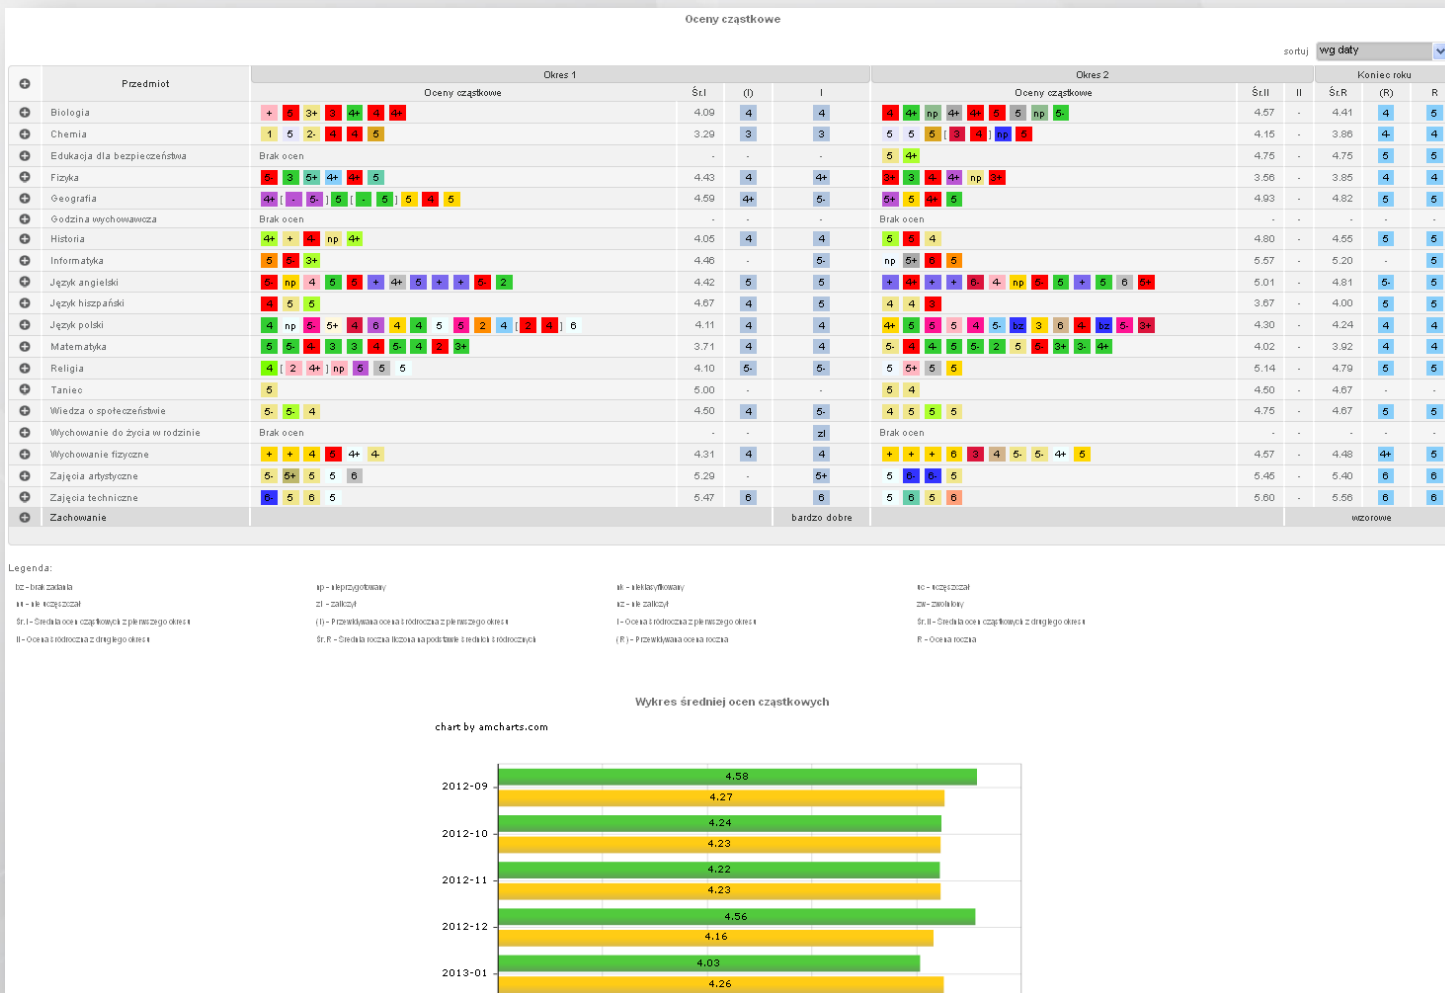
Oceny cząstkowe

sortuj wg daty

| | Przedmiot | Okres 1 Oceny cząstkowe | Śr.I | (I) | I | Okres 2 Oceny cząstkowe | Śr.II | II | Śr.R | (R) | R |
|---|---|---|---|---|---|---|---|---|---|---|---|
| | Biologia | + 5 3+ 3 4+ 4 4+ | 4.09 | 4 | 4 | 4 4+ np 4+ 4+ 5 5 np 5- | 4.57 | - | 4.41 | 4 | 5 |
| | Chemia | 1 5 2- 4 4 5 | 3.29 | 3 | 3 | 5 5 5 [ 3 4 ] np 5 | 4.15 | - | 3.86 | 4 | 4 |
| | Edukacja dla bezpieczeństwa | Brak ocen | - | - | - | 5 4+ | 4.75 | - | 4.75 | 5 | 5 |
| | Fizyka | 5- 3 5+ 4+ 4+ 5 | 4.43 | 4 | 4+ | 3+ 3 4 4+ np 3+ | 3.56 | - | 3.85 | 4 | 4 |
| | Geografia | 4+ [ - 5- ] 5 [ - 5 ] 5 4 5 | 4.59 | 4+ | 5- | 5+ 5 4+ 5 | 4.93 | - | 4.82 | 5 | 5 |
| | Godzina wychowawcza | Brak ocen | - | - | - | Brak ocen | - | - | - | - | - |
| | Historia | 4+ + + np 4+ | 4.05 | 4 | 4 | 5 5 4 | 4.80 | - | 4.55 | 5 | 5 |
| | Informatyka | 5 5- 3+ | 4.46 | - | 5- | np 5+ 6 5 | 5.57 | - | 5.20 | - | 5 |
| | Język angielski | 5 np 4 5 5 + 4+ 5 + + 5- 2 | 4.42 | 5 | 5 | + 4+ + + 6- 4- np 5- 5 + 5 6 6+ | 5.01 | - | 4.81 | 5- | 5 |
| | Język hiszpański | 4 5 5 | 4.67 | 4 | 5 | 4 4 3 | 3.67 | - | 4.00 | 5 | 5 |
| | Język polski | 4 np 5- 5+ 4 6 4 4 5 5 2 4 [ 2 4 ] 6 | 4.11 | 4 | 4 | 4+ 5 5 5 4 5- bz 3 6 4 bz 5- 3+ | 4.30 | - | 4.24 | 4 | 4 |
| | Matematyka | 5 5- 4 3 3 4 5- 4 2 3+ | 3.71 | 4 | 4 | 5- 4 4 5 5- 2 5 5- 3+ 3- 4+ | 4.02 | - | 3.92 | 4 | 4 |
| | Religia | 4 [ 2 4+ ] np 5 5 5 | 4.10 | 5- | 5- | 5 5+ 5 5 | 5.14 | - | 4.79 | 5 | 5 |
| | Taniec | 5 | 5.00 | - | - | 5 4 | 4.50 | - | 4.67 | - | - |
| | Wiedza o społeczeństwie | 5- 5- 4 | 4.50 | 4 | 5- | 4 5 5 5 | 4.75 | - | 4.67 | 5 | 5 |
| | Wychowanie do życia w rodzinie | Brak ocen | - | - | zl | Brak ocen | - | - | - | - | - |
| | Wychowanie fizyczne | + + 4 5 4+ 4- | 4.31 | 4 | 4 | + + + 6 3 4 5- 5- 4+ 5 | 4.57 | - | 4.48 | 4+ | 5 |
| | Zajęcia artystyczne | 5- 5+ 5 5 6 | 5.29 | - | 5+ | 5 6- 6- 5 | 5.45 | - | 5.40 | 6 | 6 |
| | Zajęcia techniczne | 6- 5 6 5 | 5.47 | 6 | 6 | 5 6 5 6 | 5.60 | - | 5.56 | 6 | 6 |
| | Zachowanie | | | | bardzo dobre | | | | wzorowe | | |

Legenda:
bz - brak zadania
np - nieprzygotowany
nk - nieklasyfikowany
uc - uczęszczał
nu - nie uczęszczał
zl - zaliczył
nz - nie zaliczył
zw - zwolniony
Śr.I - Średnia ocen cząstkowych z pierwszego okresu
(I) - Przewidywana ocena śródroczna z pierwszego okresu
I - Ocena śródroczna z pierwszego okresu
Śr.II - Średnia ocen cząstkowych z drugiego okresu
II - Ocena śródroczna z drugiego okresu
Śr.R - Średnia roczna liczona na podstawie średnich śródrocznych
(R) - Przewidywana ocena roczna
R - Ocena roczna

Wykres średniej ocen cząstkowych
chart by amcharts.com

2012-09 4.58 4.27
2012-10 4.24 4.23
2012-11 4.22 4.23
2012-12 4.56 4.16
2013-01 4.03 4.26